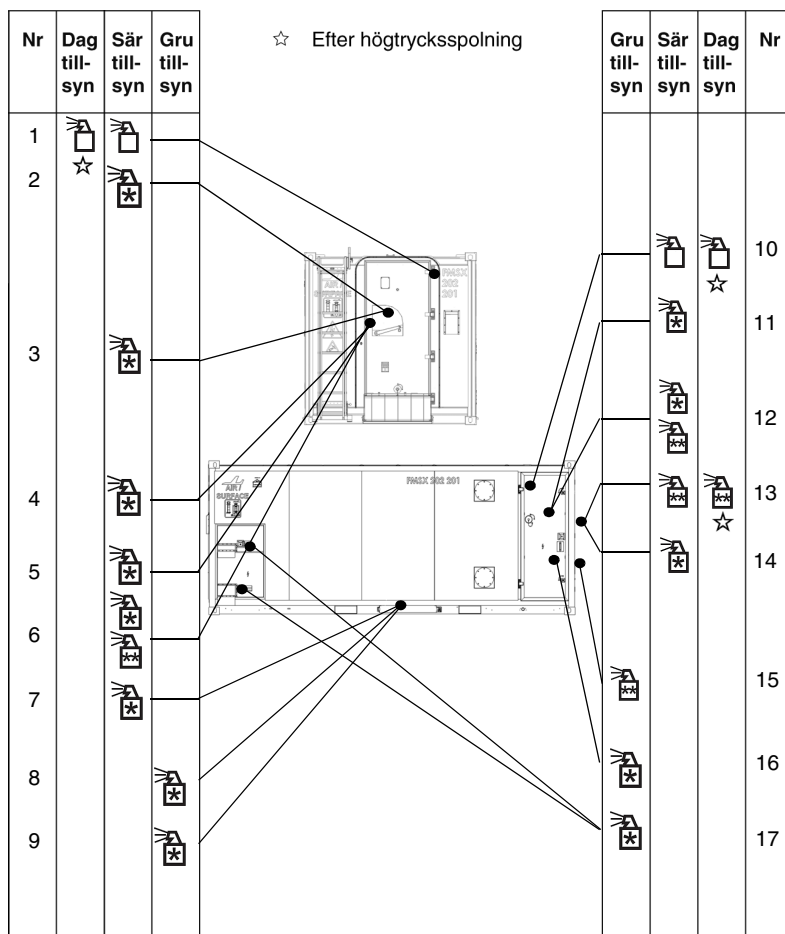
| Nr | Dag tillsyn | Sär tillsyn | Gru tillsyn |
|---|---|---|---|
| 1 | ☆ | | |
| 2 | | | |
| 3 | | | |
| 4 | | | |
| 5 | | | |
| 6 | | | |
| 7 | | | |
| 8 | | | |
| 9 | | | |

☆ Efter högtrycksspolning

AIR SURFACE

FMAX 202 201

FMAX 202 201

| Gru tillsyn | Sär tillsyn | Dag tillsyn | Nr |
|---|---|---|---|
| | | ☆ | 10 |
| | | | 11 |
| | | | 12 |
| | | ☆ | 13 |
| | | | 14 |
| | | | 15 |
| | | | 16 |
| | | | 17 |